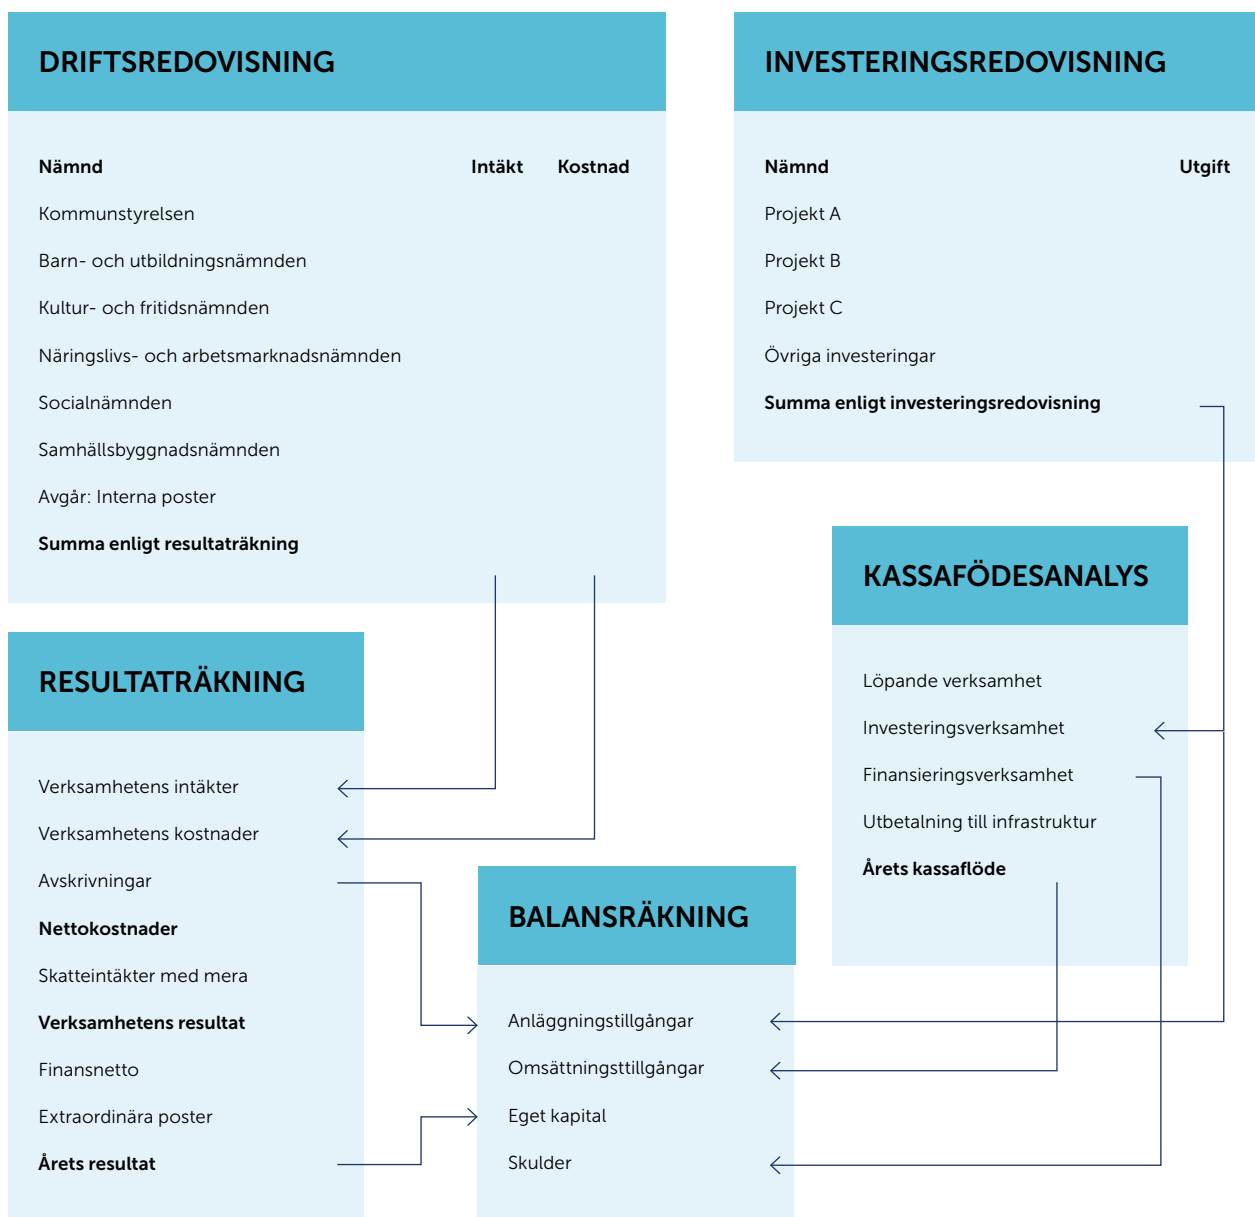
DRIFTSREDOVISNING

| Nämnd | Intäkt | Kostnad |
|---|---|---|
| Kommunstyrelsen | | |
| Barn- och utbildningsnämnden | | |
| Kultur- och fritidsnämnden | | |
| Näringslivs- och arbetsmarknadsnämnden | | |
| Socialnämnden | | |
| Samhällsbyggnadsnämnden | | |
| Avgår: Interna poster | | |
| Summa enligt resultaträkning | | |

INVESTERINGSREDOVISNING

| Nämnd | Utgift |
|---|---|
| Projekt A | |
| Projekt B | |
| Projekt C | |
| Övriga investeringar | |
| Summa enligt investeringsredovisning | |

KASSAFÖDESANALYS

Löpande verksamhet
Investeringsverksamhet
Finansieringsverksamhet
Utbetalning till infrastruktur
Årets kassaflöde

RESULTATRÄKNING

Verksamhetens intäkter
Verksamhetens kostnader
Avskrivningar
Nettokostnader
Skatteintäkter med mera
Verksamhetens resultat
Finansnetto
Extraordinära poster
Årets resultat

BALANSRÄKNING

Anläggningstillgångar
Omsättningstillgångar
Eget kapital
Skulder